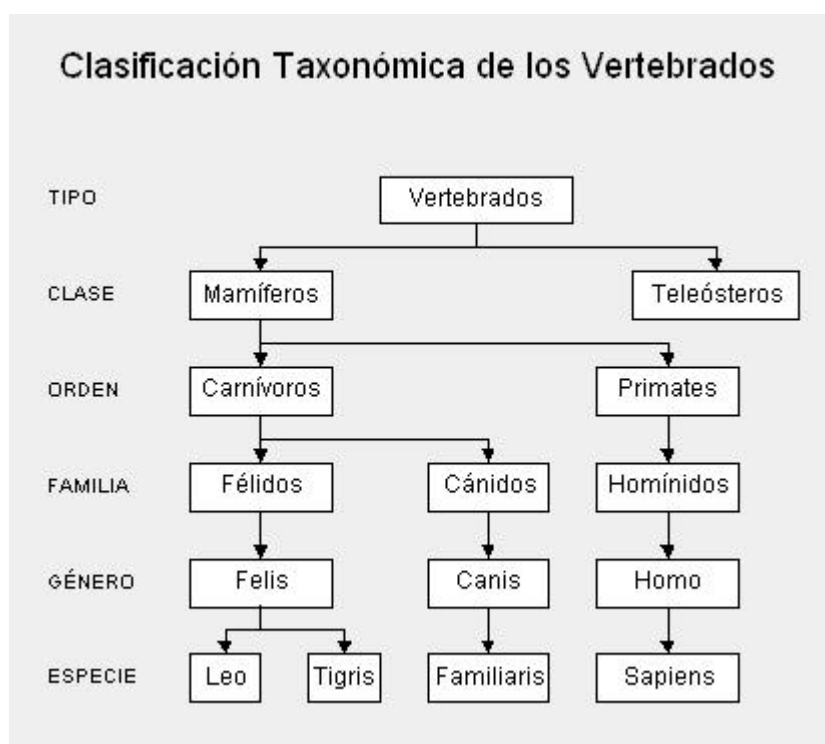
Clasificación Taxonómica de los Vertebrados

TIPO
Vertebrados

CLASE
Mamíferos
Teleósteros

ORDEN
Carnívoros
Primates

FAMILIA
Félidos
Cánidos
Homínidos

GÉNERO
Felis
Canis
Homo

ESPECIE
Leo
Tigris
Familiaris
Sapiens